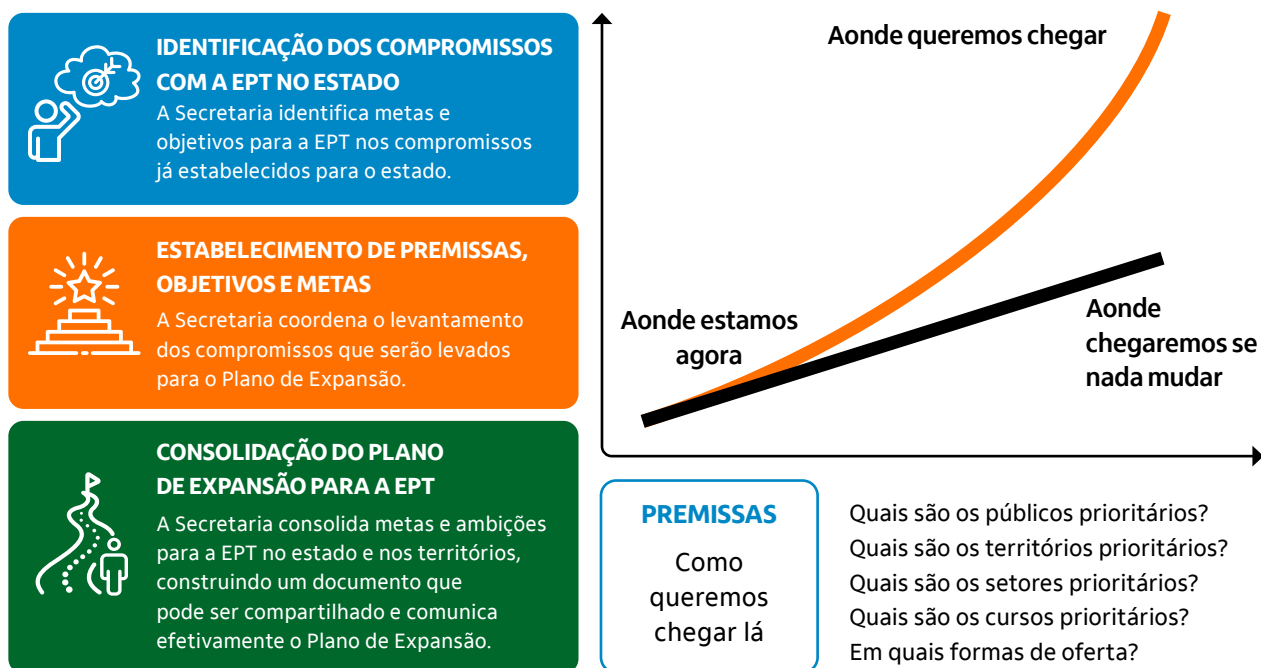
IDENTIFICAÇÃO DOS COMPROMISSOS COM A EPT NO ESTADO
A Secretaria identifica metas e objetivos para a EPT nos compromissos já estabelecidos para o estado.

ESTABELECIMENTO DE PREMISSAS, OBJETIVOS E METAS
A Secretaria coordena o levantamento dos compromissos que serão levados para o Plano de Expansão.

CONSOLIDAÇÃO DO PLANO DE EXPANSÃO PARA A EPT
A Secretaria consolida metas e ambições para a EPT no estado e nos territórios, construindo um documento que pode ser compartilhado e comunica efetivamente o Plano de Expansão.

Aonde queremos chegar

Aonde estamos agora

Aonde chegaremos se nada mudar

PREMISSAS
Como queremos chegar lá

Quais são os públicos prioritários?
Quais são os territórios prioritários?
Quais são os setores prioritários?
Quais são os cursos prioritários?
Em quais formas de oferta?